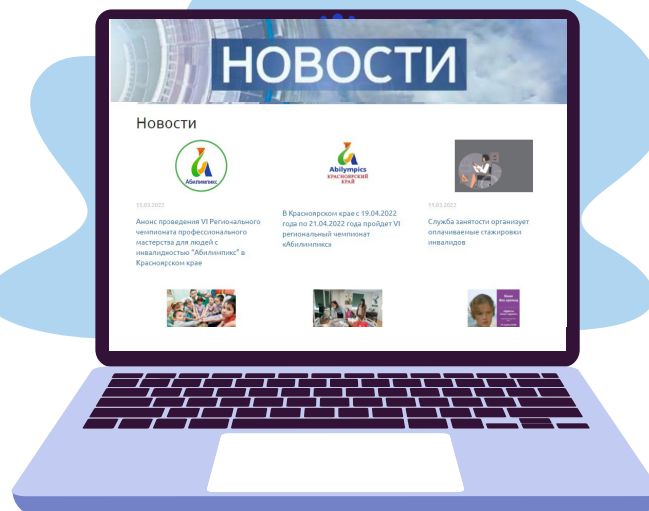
НОВОСТИ

Новости

Абилимпикс

15.03.2022

Анонс проведения VI Регионального чемпионата профессионального мастерства для людей с инвалидностью "Абилимпикс" в Красноярском крае

Abilympics
КРАСНОЯРСКИЙ КРАЙ

В Красноярском крае с 19.04.2022 года по 21.04.2022 года пройдет VI региональный чемпионат «Абилимпикс»

11.03.2022

Служба занятости организует оплачиваемые стажировки инвалидов